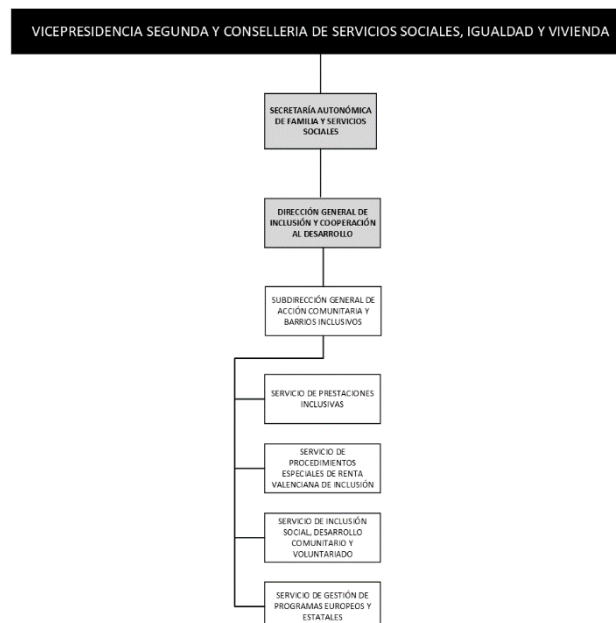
VICEPRESIDENCIA SEGUNDA Y CONSELLERIA DE SERVICIOS SOCIALES, IGUALDAD Y VIVIENDA

SECRETARÍA AUTONÓMICA DE FAMILIA Y SERVICIOS SOCIALES

DIRECCIÓN GENERAL DE INCLUSIÓN Y COOPERACIÓN AL DESARROLLO

SUBDIRECCIÓN GENERAL DE ACCIÓN COMUNITARIA Y BARRIOS INCLUSIVOS

SERVICIO DE PRESTACIONES INCLUSIVAS

SERVICIO DE PROCEDIMIENTOS ESPECIALES DE RENTA VALENCIANA DE INCLUSIÓN

SERVICIO DE INCLUSIÓN SOCIAL, DESARROLLO COMUNITARIO Y VOLUNTARIADO

SERVICIO DE GESTIÓN DE PROGRAMAS EUROPEOS Y ESTATALES